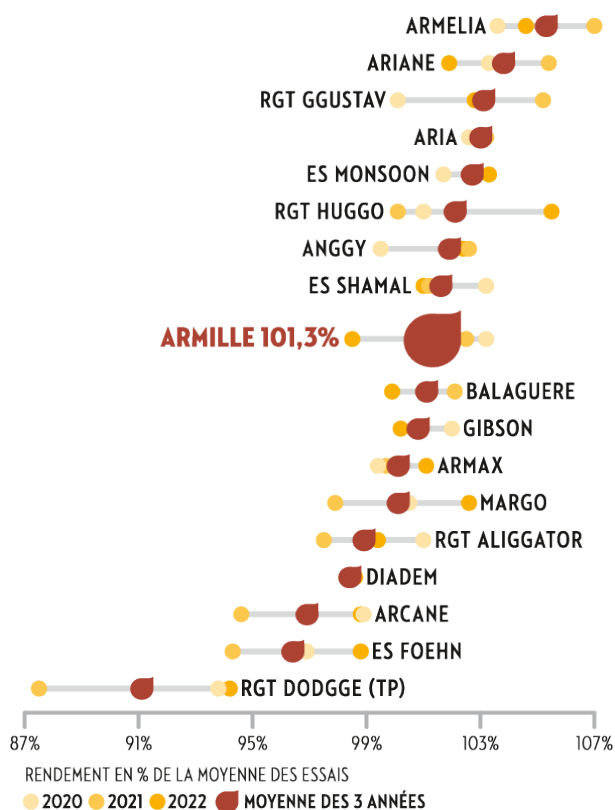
ARMELIA
ARIANE
RGT GGUSTAV
ARIA
ES MONSOON
RGT HUGGO
ANGGY
ES SHAMAL
ARMILLE 101,3%
BALAGUERE
GIBSON
ARMAX
MARGO
RGT ALIGGATOR
DIADEM
ARCANE
ES FOEHN
RGT DODGGE (TP)

87% 91% 95% 99% 103% 107%

RENDEMENT EN % DE LA MOYENNE DES ESSAIS
2020 2021 2022 MOYENNE DES 3 ANNÉES